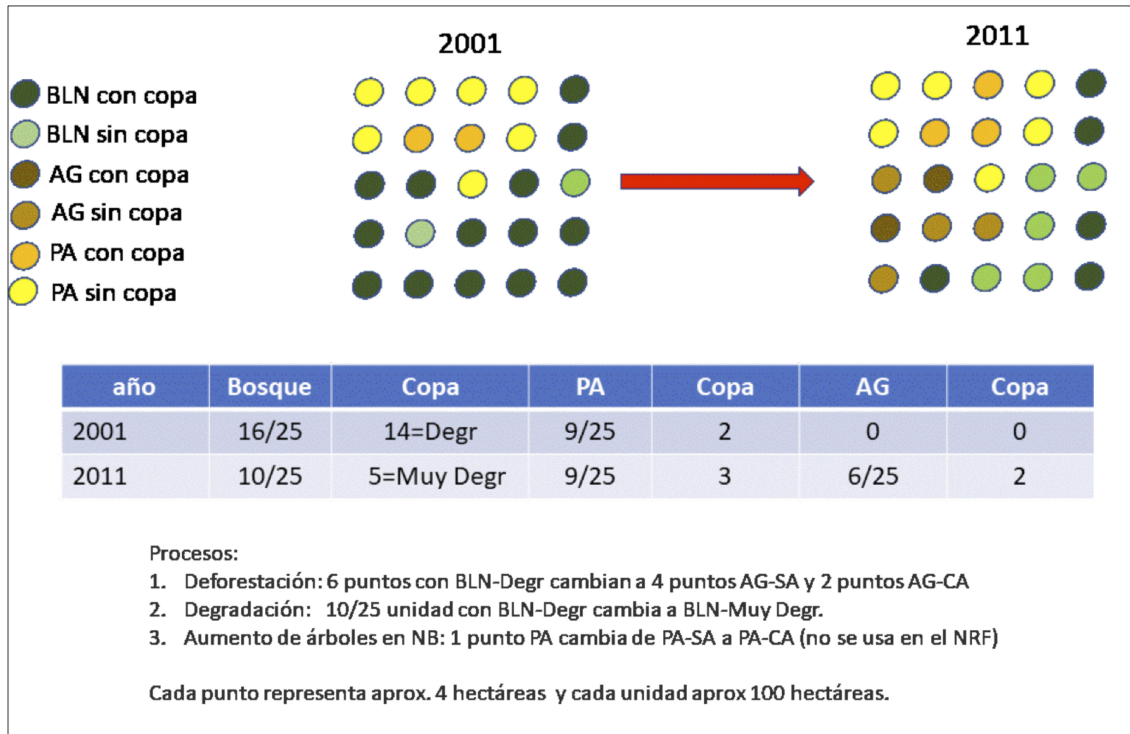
BLN con copa
BLN sin copa
AG con copa
AG sin copa
PA con copa
PA sin copa

2001

2011

| año | Bosque | Copa | PA | Copa | AG | Copa |
|---|---|---|---|---|---|---|
| 2001 | 16/25 | 14=Degr | 9/25 | 2 | 0 | 0 |
| 2011 | 10/25 | 5=Muy Degr | 9/25 | 3 | 6/25 | 2 |

Procesos:
1. Deforestación: 6 puntos con BLN-Degr cambian a 4 puntos AG-SA y 2 puntos AG-CA
2. Degradación: 10/25 unidad con BLN-Degr cambia a BLN-Muy Degr.
3. Aumento de árboles en NB: 1 punto PA cambia de PA-SA a PA-CA (no se usa en el NRF)

Cada punto representa aprox. 4 hectáreas y cada unidad aprox 100 hectáreas.